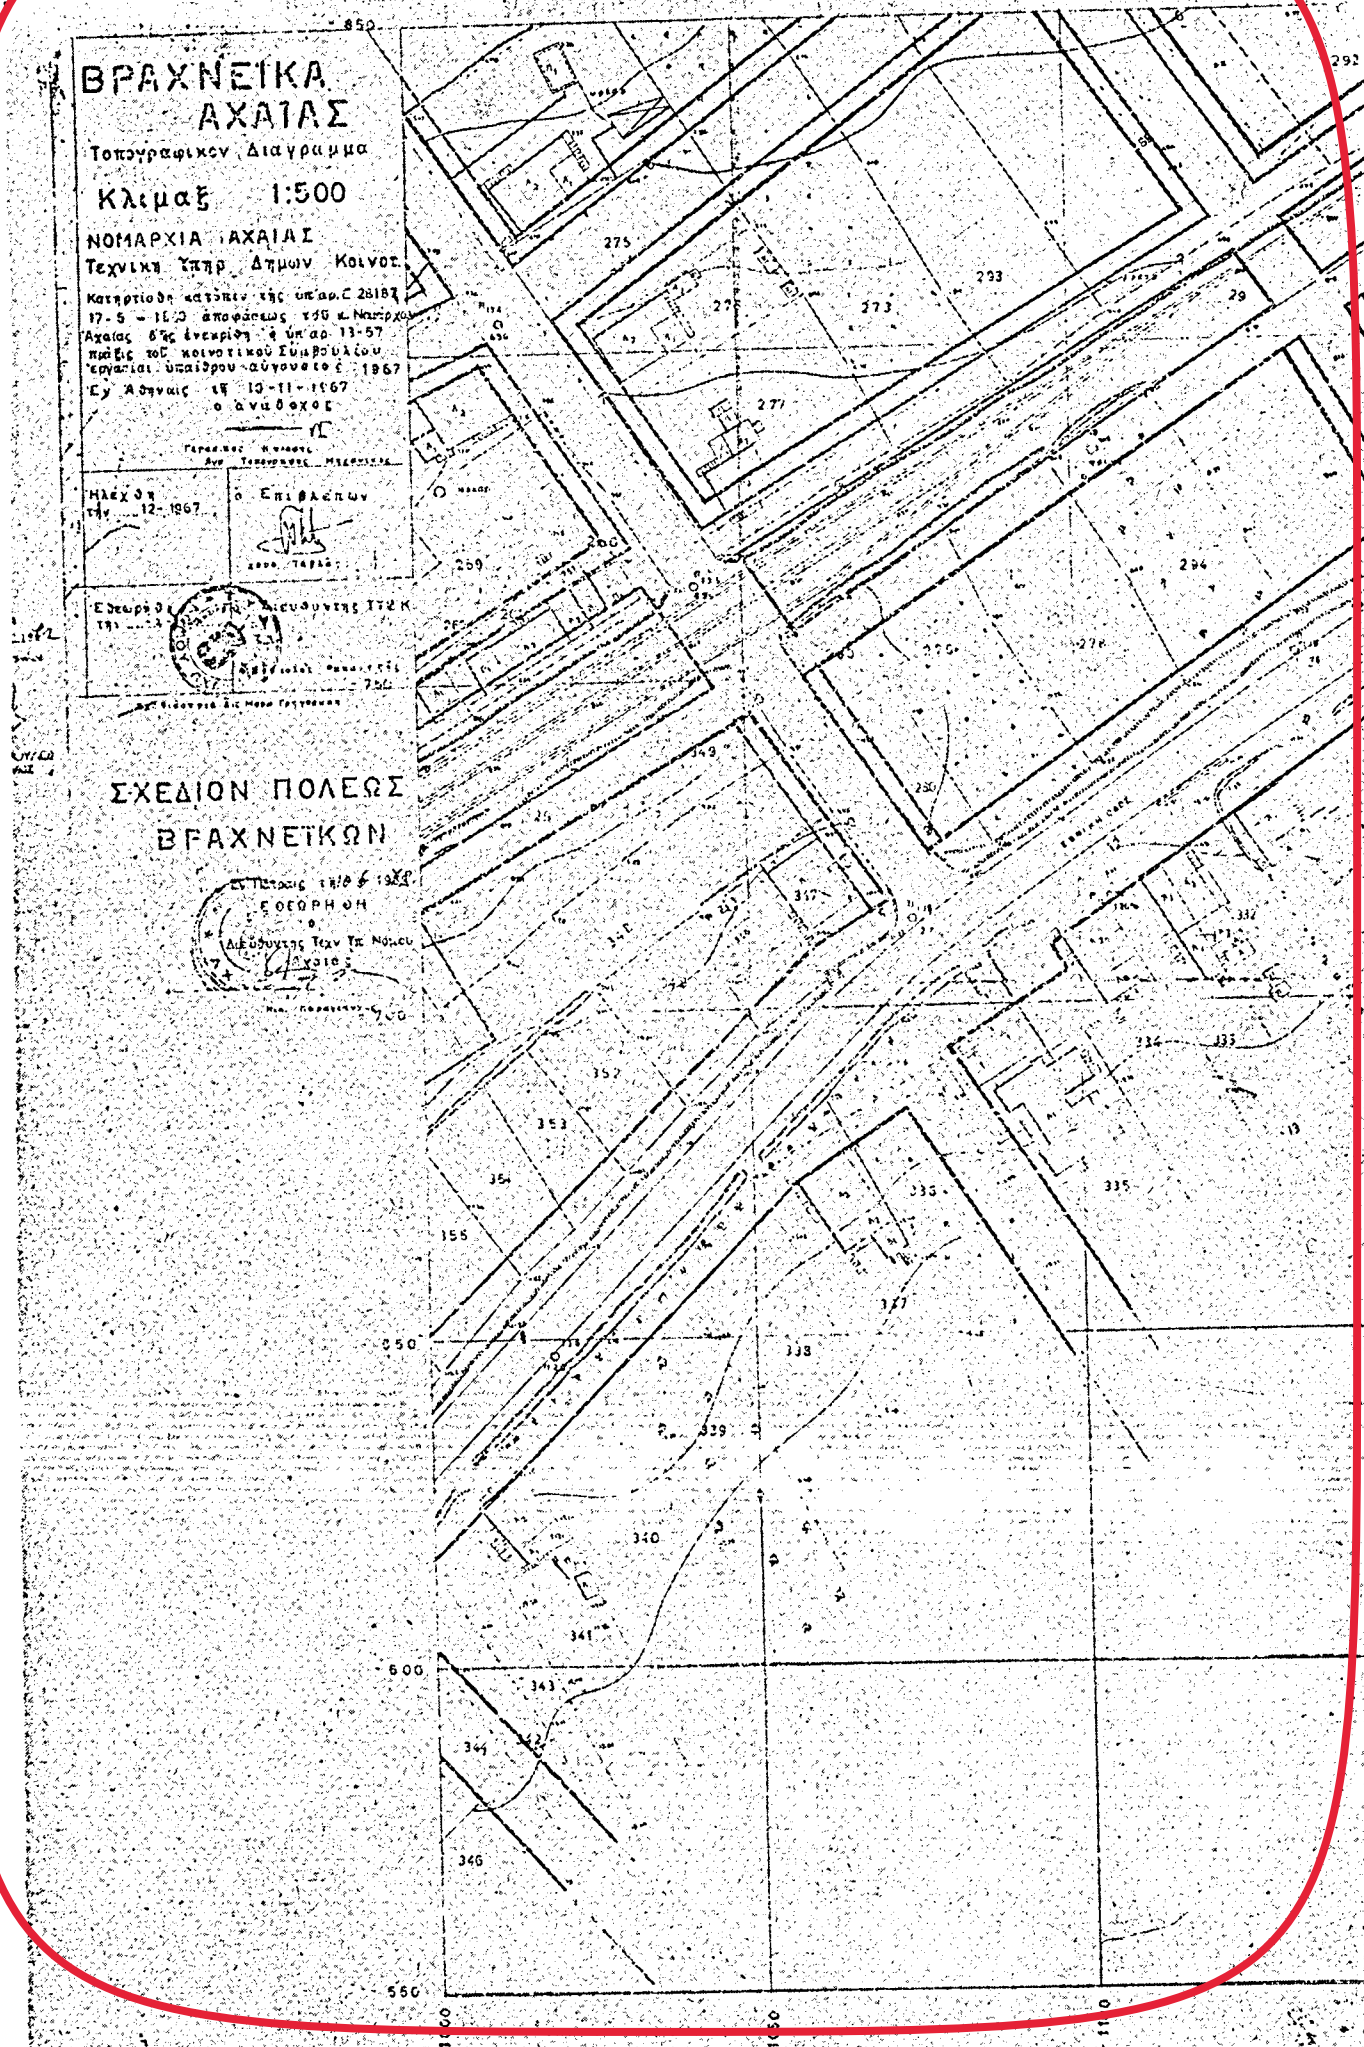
850

ΒΡΑΧΝΕΪΚΑ
ΑΧΑΪΑΣ
Τοπογραφικον Διαγραμμα
Κλιμαξ 1:500
ΝΟΜΑΡΧΙΑ ΑΧΑΪΑΣ
Τεχνική Υπηρ. Δημων Κοινοτ.
Κατηρτίσθη κατόπιν της υπ'αρ. Ε 28187 17-5-1960 αποφάσεως του κ. Νομάρχου Αχαΐας δι'ης ενεκρίθη ή υπ'αρ. 13-57 πράξις του κοινοτικού Συμβουλίου εργασίαι υπαίθρου αύγουστος 1967
Εν Αθήναις τη 10-11-1967
ο ανάδοχος
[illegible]

Ηλέγχθη την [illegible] 12-1967
ο Επιβλέπων
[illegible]

Εθεωρήθη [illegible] Διευθυντής ΤΥΔΚ
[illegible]

ΣΧΕΔΙΟΝ ΠΟΛΕΩΣ
ΒΡΑΧΝΕΪΚΩΝ
Εν Πάτραις τη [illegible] 1968
Εθεωρήθη
ο
Διευθυντής Τεχν.Υπ. Νομού Αχαΐας
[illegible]

275 293 273 277 277 29 292 259 280 294 276 290 250 349 337 347 342 352 353 354 355 336 335 334 333 332 337 338 339 340 341 343 344 346 13

750
700
650
600
550
100
110